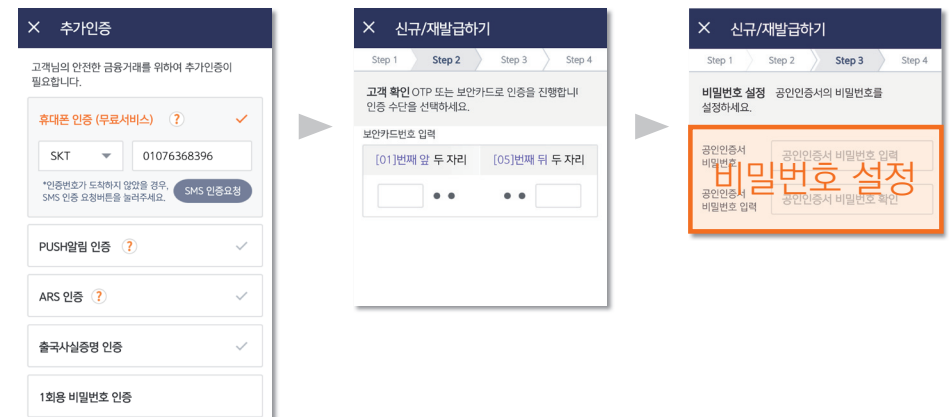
× 추가인증

고객님의 안전한 금융거래를 위하여 추가인증이 필요합니다.

휴대폰 인증 (무료서비스) ?

SKT

01076368396

*인증번호가 도착하지 않았을 경우, SMS 인증 요청버튼을 눌러주세요.

SMS 인증요청

PUSH알림 인증 ?

ARS 인증 ?

출국사실증명 인증

1회용 비밀번호 인증

× 신규/재발급하기

Step 1 | Step 2 | Step 3 | Step 4

고객 확인 OTP 또는 보안카드로 인증을 진행합니다. 인증 수단을 선택하세요.

보안카드번호 입력

[01]번째 앞 두 자리

[05]번째 뒤 두 자리

× 신규/재발급하기

Step 1 | Step 2 | Step 3 | Step 4

비밀번호 설정 공인인증서의 비밀번호를 설정하세요.

공인인증서 비밀번호

공인인증서 비밀번호 입력

공인인증서 비밀번호 입력

공인인증서 비밀번호 확인

비밀번호 설정